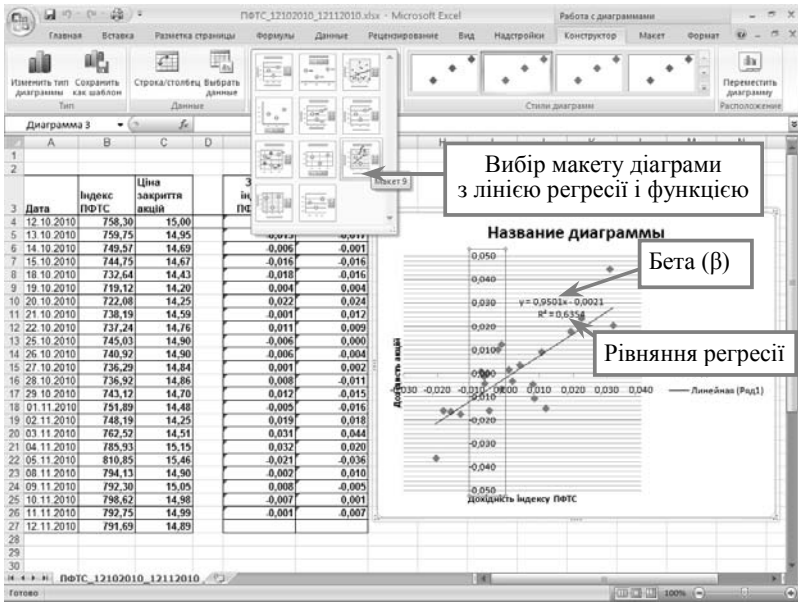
ПФТС_12102010_12112010.xlsx - Microsoft Excel

Работа с диаграммами

Главная Вставка Разметка страницы Формулы Данные Рецензирование Вид Надстройки Конструктор Макет Формат

Изменить тип диаграммы Сохранить как шаблон Строка/столбец Выбрать данные Переместить диаграмму

Тип Данные Стили диаграмм Расположение

Диаграмма 3 $f_x$

Макет 9

Вибір макету діаграми з лінією регресії і функцією

| | A | B | C | D | E | F |
|---|---|---|---|---|---|---|
| 1 | | | | | | |
| 2 | | | | | | |
| 3 | Дата | Індекс ПФТС | Ціна закриття акцій | | З... ін... ПФ... | |
| 4 | 12.10.2010 | 758,30 | 15,00 | | | |
| 5 | 13.10.2010 | 759,75 | 14,95 | | -0,013 | -0,017 |
| 6 | 14.10.2010 | 749,57 | 14,69 | | -0,006 | -0,001 |
| 7 | 15.10.2010 | 744,75 | 14,67 | | -0,016 | -0,016 |
| 8 | 18.10.2010 | 732,64 | 14,43 | | -0,018 | -0,016 |
| 9 | 19.10.2010 | 719,12 | 14,20 | | 0,004 | 0,004 |
| 10 | 20.10.2010 | 722,08 | 14,25 | | 0,022 | 0,024 |
| 11 | 21.10.2010 | 738,19 | 14,59 | | -0,001 | 0,012 |
| 12 | 22.10.2010 | 737,24 | 14,76 | | 0,011 | 0,009 |
| 13 | 25.10.2010 | 745,03 | 14,90 | | -0,006 | 0,000 |
| 14 | 26.10.2010 | 740,92 | 14,90 | | -0,006 | -0,004 |
| 15 | 27.10.2010 | 736,29 | 14,84 | | 0,001 | 0,002 |
| 16 | 28.10.2010 | 736,92 | 14,86 | | 0,008 | -0,011 |
| 17 | 29.10.2010 | 743,12 | 14,70 | | 0,012 | -0,015 |
| 18 | 01.11.2010 | 751,89 | 14,48 | | -0,005 | -0,016 |
| 19 | 02.11.2010 | 748,19 | 14,25 | | 0,019 | 0,018 |
| 20 | 03.11.2010 | 762,52 | 14,51 | | 0,031 | 0,044 |
| 21 | 04.11.2010 | 785,93 | 15,15 | | 0,032 | 0,020 |
| 22 | 05.11.2010 | 810,85 | 15,46 | | -0,021 | -0,036 |
| 23 | 08.11.2010 | 794,13 | 14,90 | | -0,002 | 0,010 |
| 24 | 09.11.2010 | 792,30 | 15,05 | | 0,008 | -0,005 |
| 25 | 10.11.2010 | 798,62 | 14,98 | | -0,007 | 0,001 |
| 26 | 11.11.2010 | 792,75 | 14,99 | | -0,001 | 0,007 |
| 27 | 12.11.2010 | 791,69 | 14,89 | | | |

Название диаграммы

Бета (β)

y = 0,9501x - 0,0021
R² = 0,6354

Рівняння регресії

0,050 0,040 0,030 0,020 0,010 0,000 -0,010 -0,020 -0,030 -0,040 -0,050

-0,030 -0,020 -0,010 0,000 0,010 0,020 0,030 0,040

Дохідність акції

Дохідність індексу ПФТС

Линейная (Ряд1)

ПФТС_12102010_12112010

Готово 100%